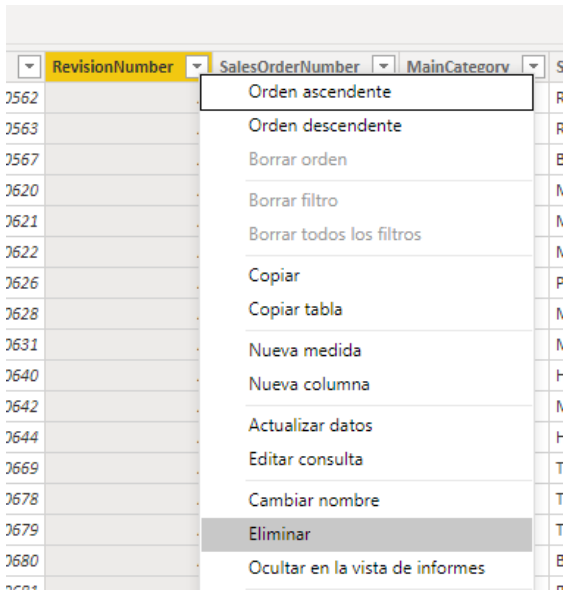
| | RevisionNumber | SalesOrderNumber | MainCategory | S |
|---|---|---|---|---|
| 0562 | | | | R |
| 0563 | | | | R |
| 0567 | | | | B |
| 0620 | | | | M |
| 0621 | | | | M |
| 0622 | | | | M |
| 0626 | | | | P |
| 0628 | | | | M |
| 0631 | | | | M |
| 0640 | | | | H |
| 0642 | | | | M |
| 0644 | | | | H |
| 0669 | | | | T |
| 0678 | | | | T |
| 0679 | | | | T |
| 0680 | | | | B |

Orden ascendente
Orden descendente
Borrar orden
Borrar filtro
Borrar todos los filtros
Copiar
Copiar tabla
Nueva medida
Nueva columna
Actualizar datos
Editar consulta
Cambiar nombre
Eliminar
Ocultar en la vista de informes